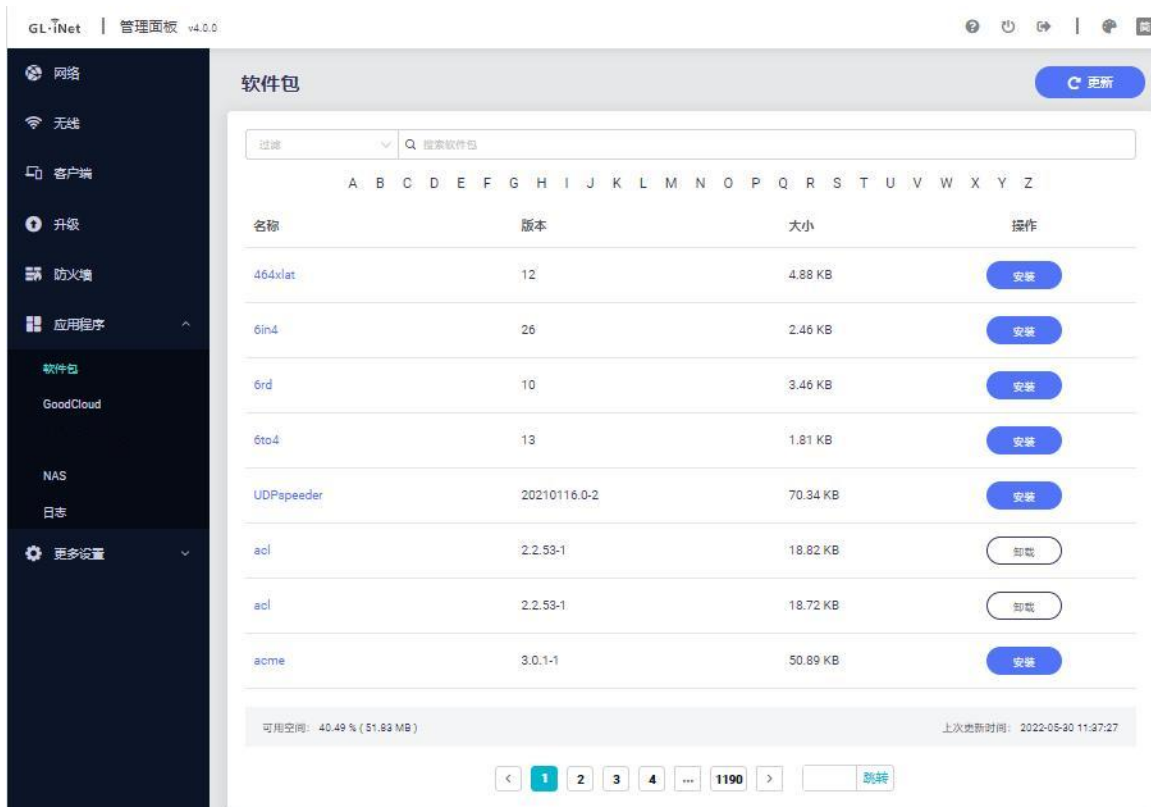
GL·iNet | 管理面板 v4.0.0

网络
无线
客户端
升级
防火墙
应用程序
软件包
GoodCloud
NAS
日志
更多设置

软件包

更新

过滤
搜索软件包

A B C D E F G H I J K L M N O P Q R S T U V W X Y Z

| 名称 | 版本 | 大小 | 操作 |
|---|---|---|---|
| 464xlat | 12 | 4.88 KB | 安装 |
| 6in4 | 26 | 2.46 KB | 安装 |
| 6rd | 10 | 3.46 KB | 安装 |
| 6to4 | 13 | 1.81 KB | 安装 |
| UDPspeeder | 20210116.0-2 | 70.34 KB | 安装 |
| acl | 2.2.53-1 | 18.82 KB | 卸载 |
| acl | 2.2.53-1 | 18.72 KB | 卸载 |
| acme | 3.0.1-1 | 50.89 KB | 安装 |

可用空间: 40.49 % ( 51.83 MB )

上次更新时间: 2022-05-30 11:37:27

< 1 2 3 4 ... 1190 > 跳转